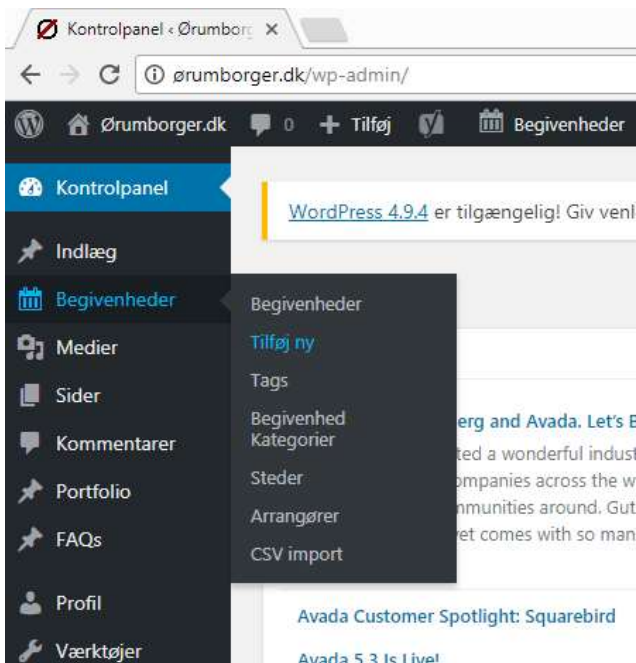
Kontrolpanel ‹ Ørumborg ×

ørumborger.dk/wp-admin/

Ørumborger.dk 0 Tilføj Begivenheder

Kontrolpanel

Indlæg

Begivenheder

Medier

Sider

Kommentarer

Portfolio

FAQs

Profil

Værktøjer

WordPress 4.9.4 er tilgængelig! Giv venl

Begivenheder
Tilføj ny
Tags
Begivenhed Kategorier
Steder
Arrangører
CSV import

erg and Avada. Let's B
ted a wonderful indust
ompanies across the w
nmunities around. Gut
et comes with so man

Avada Customer Spotlight: Squarebird

Avada 5.3 Is Live!